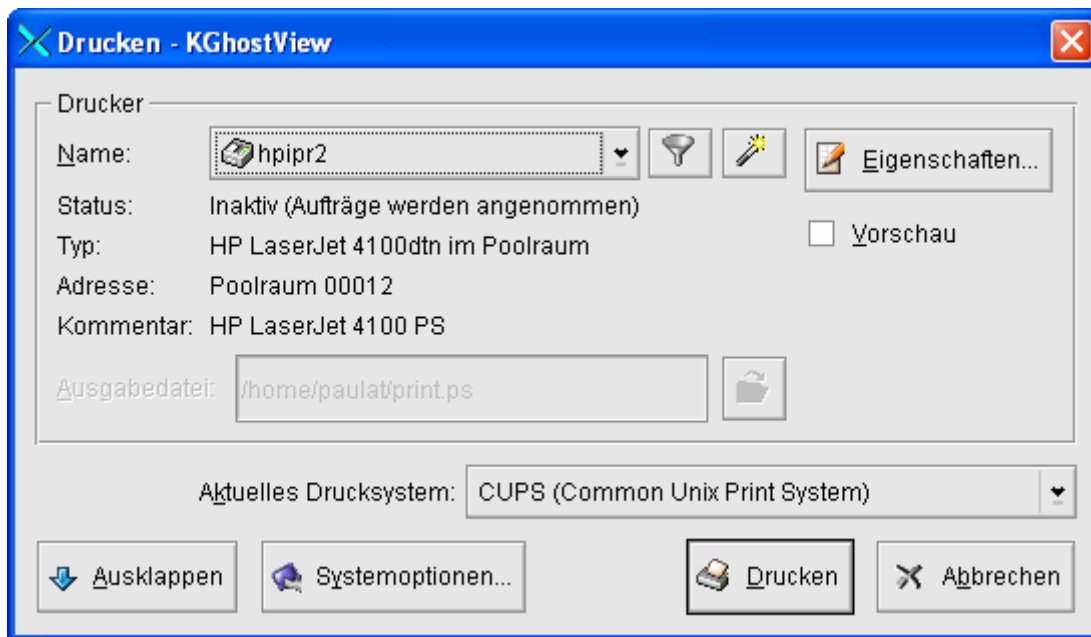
Drucken - KGhostView

Drucker

Name: hpipr2

Eigenschaften...

Status: Inaktiv (Aufträge werden angenommen)

Typ: HP LaserJet 4100dtn im Poolraum

Vorschau

Adresse: Poolraum 00012

Kommentar: HP LaserJet 4100 PS

Ausgabedatei: /home/paulat/print.ps

Aktuelles Drucksystem: CUPS (Common Unix Print System)

Ausklappen

Systemoptionen...

Drucken

Abbrechen